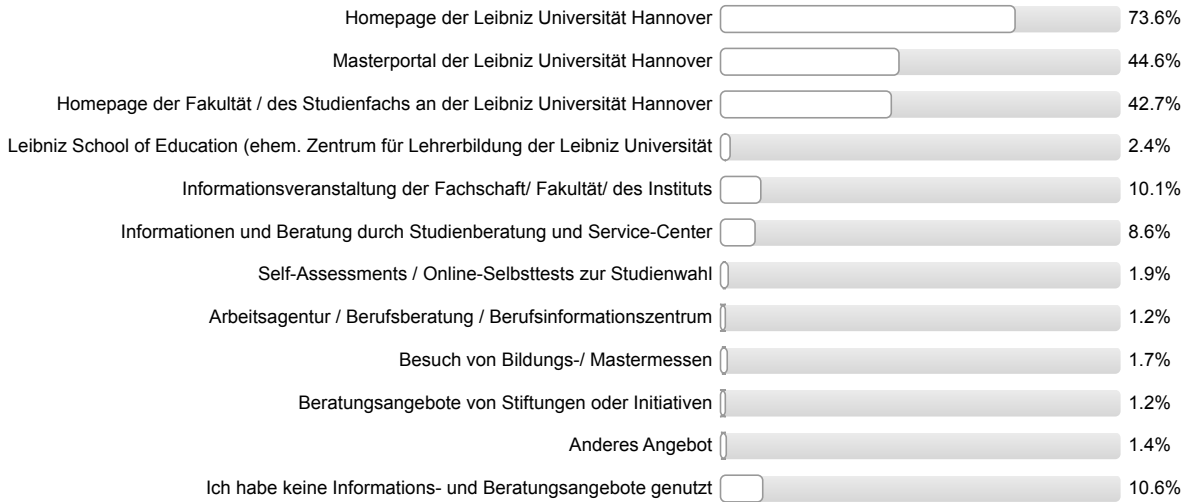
Homepage der Leibniz Universität Hannover 73.6%

Masterportal der Leibniz Universität Hannover 44.6%

Homepage der Fakultät / des Studienfachs an der Leibniz Universität Hannover 42.7%

Leibniz School of Education (ehem. Zentrum für Lehrerbildung der Leibniz Universität 2.4%

Informationsveranstaltung der Fachschaft/ Fakultät/ des Instituts 10.1%

Informationen und Beratung durch Studienberatung und Service-Center 8.6%

Self-Assessments / Online-Selbsttests zur Studienwahl 1.9%

Arbeitsagentur / Berufsberatung / Berufsinformationszentrum 1.2%

Besuch von Bildungs-/ Mastermessen 1.7%

Beratungsangebote von Stiftungen oder Initiativen 1.2%

Anderes Angebot 1.4%

Ich habe keine Informations- und Beratungsangebote genutzt 10.6%